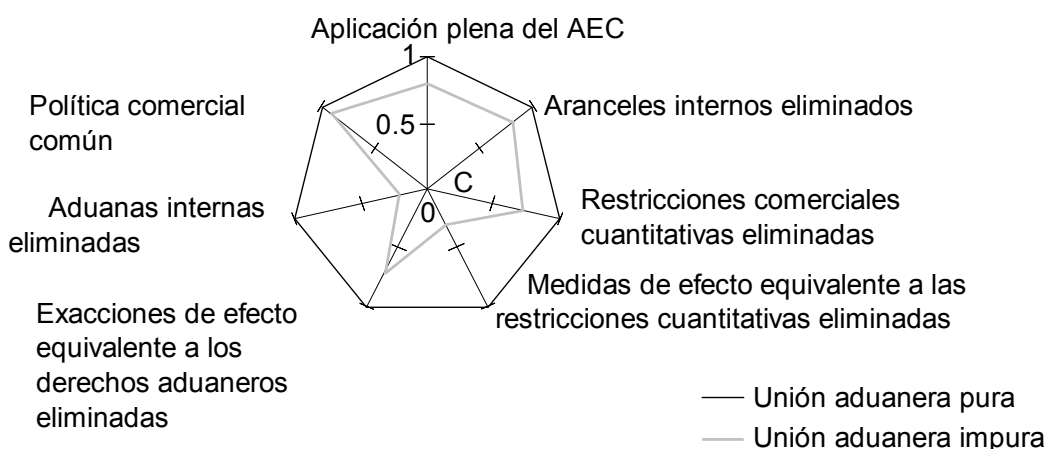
Aplicación plena del AEC

1

0.5

0

C

Política comercial común

Aranceles internos eliminados

Aduanas internas eliminadas

Restricciones comerciales cuantitativas eliminadas

Medidas de efecto equivalente a las restricciones cuantitativas eliminadas

Exacciones de efecto equivalente a los derechos aduaneros eliminadas

Unión aduanera pura

Unión aduanera impura